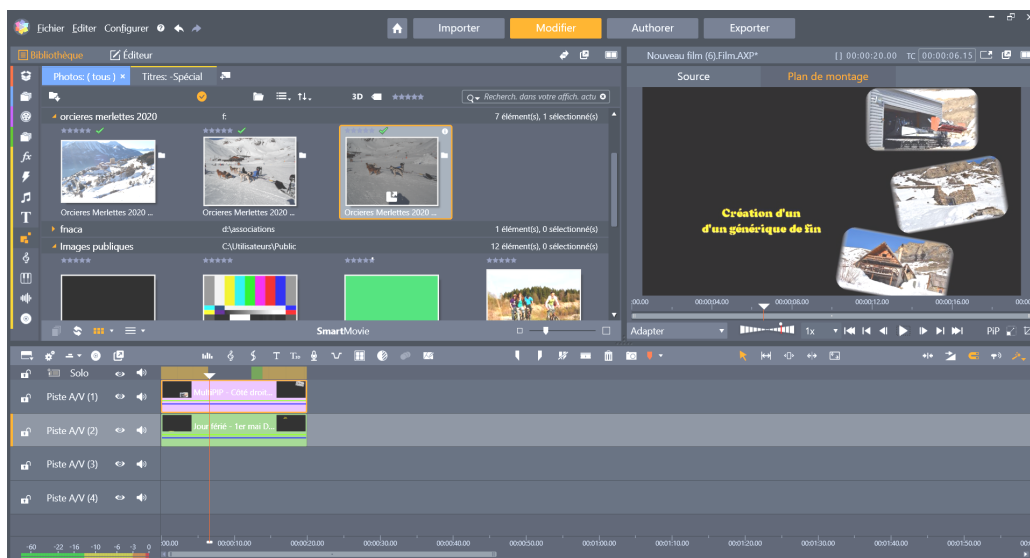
Fichier Editer Configurer

Importer Modifier Authorer Exporter

Bibliothèque Éditeur

Photos: ( tous ) × Titres: -Spécial

3D

Recherch. dans votre affich. actu

orcieres merlettes 2020 f: 7 élément(s), 1 sélectionné(s)

Orcieres Merlettes 2020 ... Orcieres Merlettes 2020 ... Orcieres Merlettes 2020 ...

fnaca d:\associations 1 élément(s), 0 sélectionné(s)

Images publiques C:\Utilisateurs\Public 12 élément(s), 0 sélectionné(s)

SmartMovie

Nouveau film (6).Film.AXP* [ ] 00:00:20.00 TC 00:00:06.15

Source Plan de montage

Création d'un
d'un générique de fin

00.00 00:00:04.00 00:00:08.00 00:00:12.00 00:00:16.00

Adapter 1x PiP

Solo

Piste A/V (1) MultiPIP - Côté droit...

Piste A/V (2) Jour férié - 1er mai D...

Piste A/V (3)

Piste A/V (4)

-60 -22 -16 -10 -6 -3 0 00.00 00:00:10.00 00:00:20.00 00:00:30.00 00:00:40.00 00:00:50.00 00:01:00.00 00:01:10.00 00:01:20.00 00:01:30.00 00:01:40.00 00:01:50.00 00:0